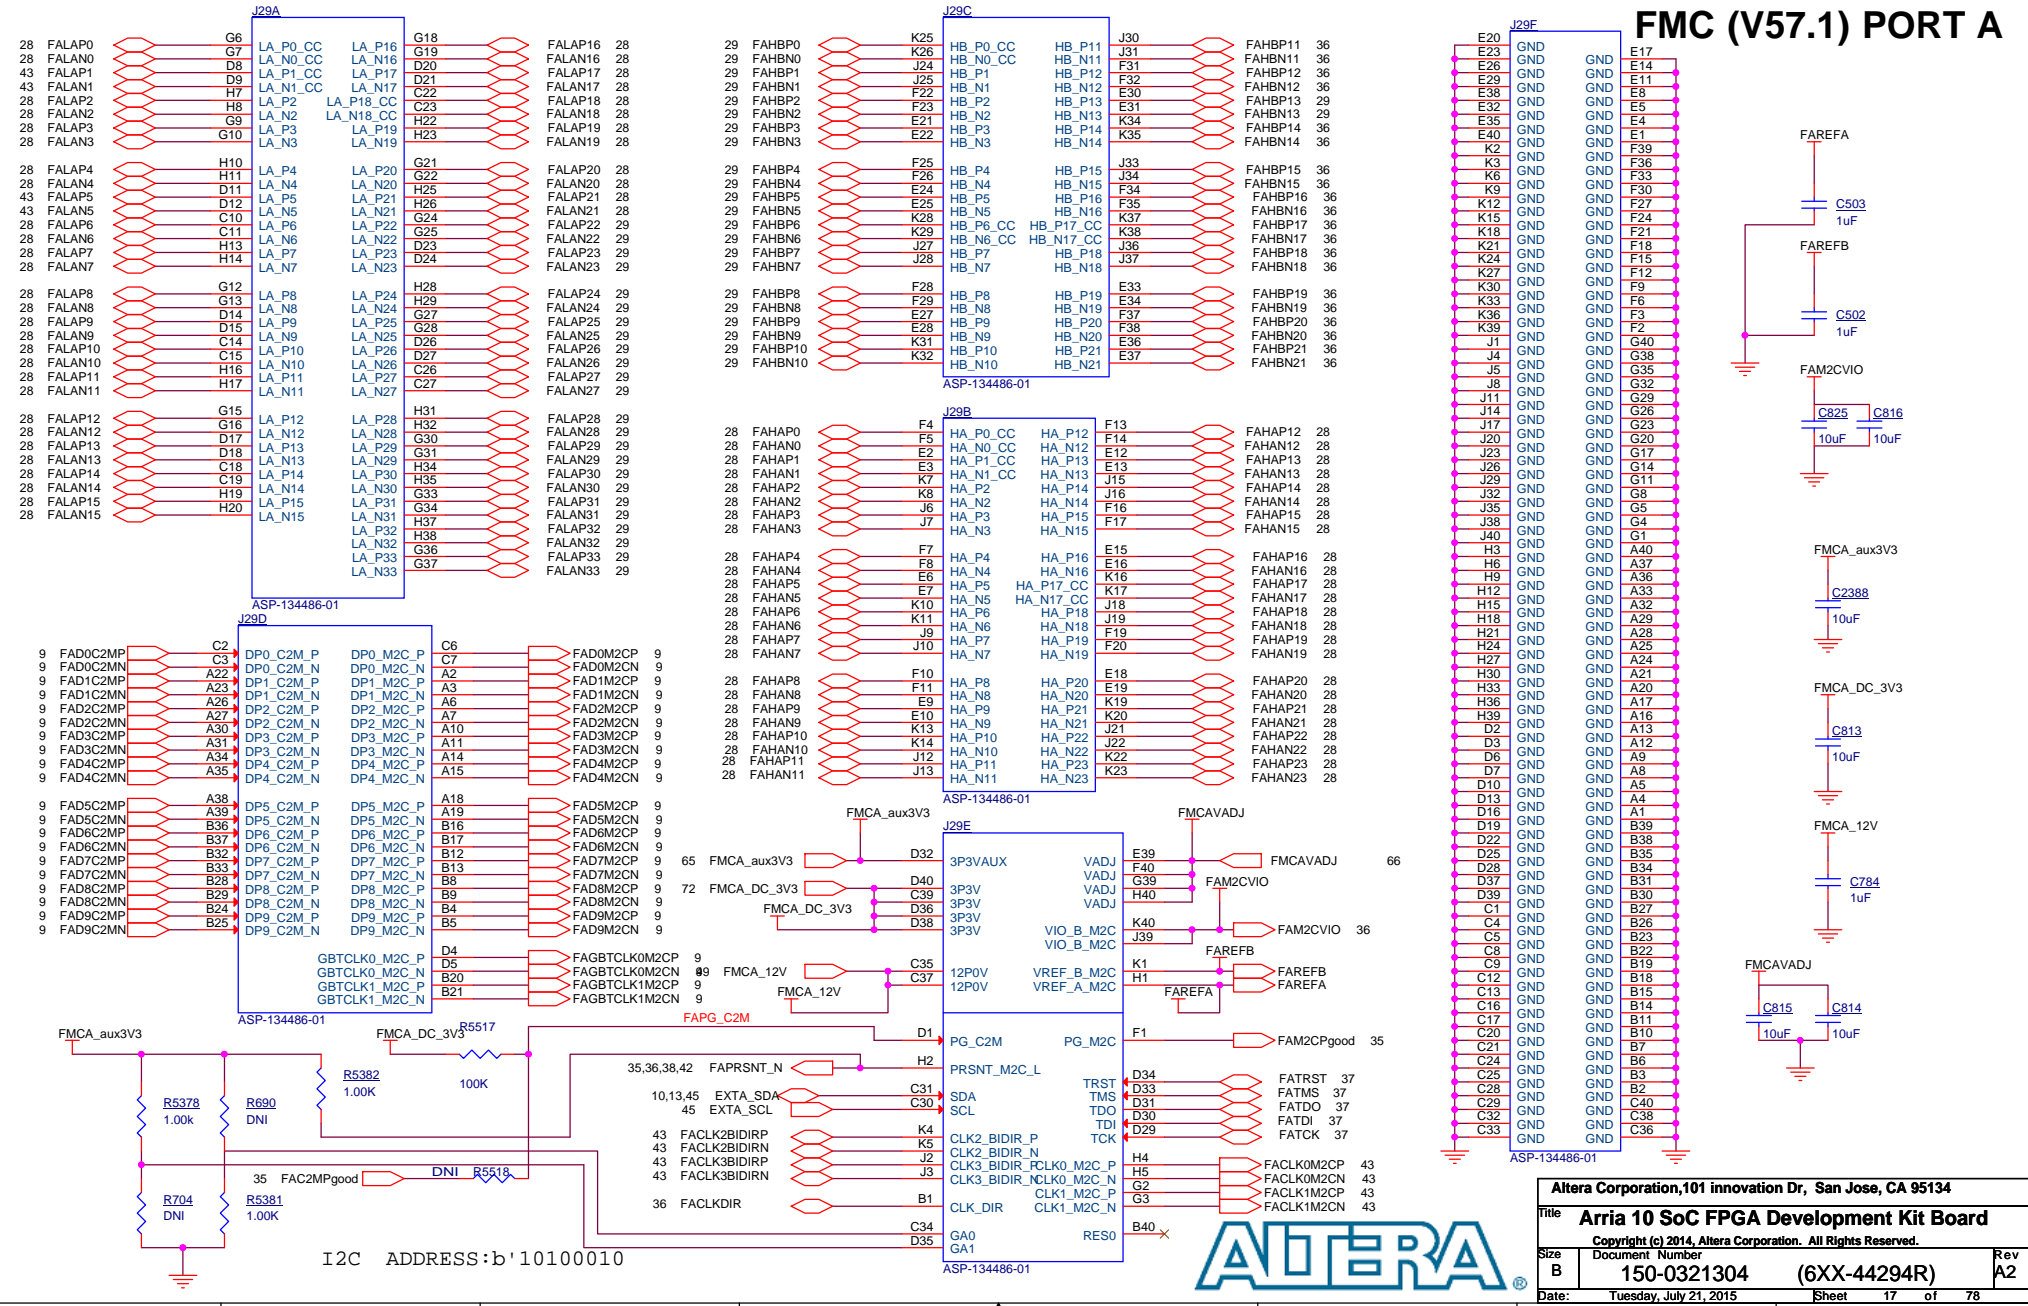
FMC (V57.1) PORT A

J29A
28 FALAP0 G6 LA_P0_CC LA_P16 G18 FALAP16 28
28 FALAN0 G7 LA_N0_CC LA_N16 G19 FALAN16 28
43 FALAP1 D8 LA_P1_CC LA_P17 D20 FALAP17 28
43 FALAN1 D9 LA_N1_CC LA_N17 D21 FALAN17 28
28 FALAP2 H7 LA_P2 LA_P18_CC C22 FALAP18 28
28 FALAN2 H8 LA_N2 LA_N18_CC C23 FALAN18 28
28 FALAP3 G9 LA_P3 LA_P19 H22 FALAP19 28
28 FALAN3 G10 LA_N3 LA_N19 H23 FALAN19 28
28 FALAP4 H10 LA_P4 LA_P20 G21 FALAP20 28
28 FALAN4 H11 LA_N4 LA_N20 G22 FALAN20 28
43 FALAP5 D11 LA_P5 LA_P21 H25 FALAP21 28
43 FALAN5 D12 LA_N5 LA_N21 H26 FALAN21 28
28 FALAP6 C10 LA_P6 LA_P22 G24 FALAP22 29
28 FALAN6 C11 LA_N6 LA_N22 G25 FALAN22 29
28 FALAP7 H13 LA_P7 LA_P23 D23 FALAP23 29
28 FALAN7 H14 LA_N7 LA_N23 D24 FALAN23 29
28 FALAP8 G12 LA_P8 LA_P24 H28 FALAP24 29
28 FALAN8 G13 LA_N8 LA_N24 H29 FALAN24 29
28 FALAP9 D14 LA_P9 LA_P25 G27 FALAP25 29
28 FALAN9 D15 LA_N9 LA_N25 G28 FALAN25 29
28 FALAP10 C14 LA_P10 LA_P26 D26 FALAP26 29
28 FALAN10 C15 LA_N10 LA_N26 D27 FALAN26 29
28 FALAP11 H16 LA_P11 LA_P27 C26 FALAP27 29
28 FALAN11 H17 LA_N11 LA_N27 C27 FALAN27 29
28 FALAP12 G15 LA_P12 LA_P28 H31 FALAP28 29
28 FALAN12 G16 LA_N12 LA_N28 H32 FALAN28 29
28 FALAP13 D17 LA_P13 LA_P29 G30 FALAP29 29
28 FALAN13 D18 LA_N13 LA_N29 G31 FALAN29 29
28 FALAP14 C18 LA_P14 LA_P30 H34 FALAP30 29
28 FALAN14 C19 LA_N14 LA_N30 H35 FALAN30 29
28 FALAP15 H19 LA_P15 LA_P31 G33 FALAP31 29
28 FALAN15 H20 LA_N15 LA_N31 G34 FALAN31 29
LA_P32 H37 FALAP32 29
LA_N32 H38 FALAN32 29
LA_P33 G36 FALAP33 29
LA_N33 G37 FALAN33 29
ASP-134486-01

J29C
29 FAHBP0 K25 HB_P0_CC HB_P11 J30 FAHBP11 36
29 FAHBN0 K26 HB_N0_CC HB_N11 J31 FAHBN11 36
29 FAHBP1 J24 HB_P1 HB_P12 F31 FAHBP12 36
29 FAHBN1 J25 HB_N1 HB_N12 F32 FAHBN12 36
29 FAHBP2 F22 HB_P2 HB_P13 E30 FAHBP13 29
29 FAHBN2 F23 HB_N2 HB_N13 E31 FAHBN13 29
29 FAHBP3 E21 HB_P3 HB_P14 K34 FAHBP14 36
29 FAHBN3 E22 HB_N3 HB_N14 K35 FAHBN14 36
29 FAHBP4 F25 HB_P4 HB_P15 J33 FAHBP15 36
29 FAHBN4 F26 HB_N4 HB_N15 J34 FAHBN15 36
29 FAHBP5 E24 HB_P5 HB_P16 F34 FAHBP16 36
29 FAHBN5 E25 HB_N5 HB_N16 F35 FAHBN16 36
29 FAHBP6 K28 HB_P6_CC HB_P17_CC K37 FAHBP17 36
29 FAHBN6 K29 HB_N6_CC HB_N17_CC K38 FAHBN17 36
29 FAHBP7 J27 HB_P7 HB_P18 J36 FAHBP18 36
29 FAHBN7 J28 HB_N7 HB_N18 J37 FAHBN18 36
29 FAHBP8 F28 HB_P8 HB_P19 E33 FAHBP19 36
29 FAHBN8 F29 HB_N8 HB_N19 E34 FAHBN19 36
29 FAHBP9 E27 HB_P9 HB_P20 F37 FAHBP20 36
29 FAHBN9 E28 HB_N9 HB_N20 F38 FAHBN20 36
29 FAHBP10 K31 HB_P10 HB_P21 E36 FAHBP21 36
29 FAHBN10 K32 HB_N10 HB_N21 E37 FAHBN21 36
ASP-134486-01

J29B
28 FAHAP0 F4 HA_P0_CC HA_P12 F13 FAHAP12 28
28 FAHAN0 F5 HA_N0_CC HA_N12 F14 FAHAN12 28
28 FAHAP1 E2 HA_P1_CC HA_P13 E12 FAHAP13 28
28 FAHAN1 E3 HA_N1_CC HA_N13 E13 FAHAN13 28
28 FAHAP2 K7 HA_P2 HA_P14 J15 FAHAP14 28
28 FAHAN2 K8 HA_N2 HA_N14 J16 FAHAN14 28
28 FAHAP3 J6 HA_P3 HA_P15 F16 FAHAP15 28
28 FAHAN3 J7 HA_N3 HA_N15 F17 FAHAN15 28
28 FAHAP4 F7 HA_P4 HA_P16 E15 FAHAP16 28
28 FAHAN4 F8 HA_N4 HA_N16 E16 FAHAN16 28
28 FAHAP5 E6 HA_P5 HA_P17_CC K16 FAHAP17 28
28 FAHAN5 E7 HA_N5 HA_N17_CC K17 FAHAN17 28
28 FAHAP6 K10 HA_P6 HA_P18 J18 FAHAP18 28
28 FAHAN6 K11 HA_N6 HA_N18 J19 FAHAN18 28
28 FAHAP7 J9 HA_P7 HA_P19 F19 FAHAP19 28
28 FAHAN7 J10 HA_N7 HA_N19 F20 FAHAN19 28
28 FAHAP8 F10 HA_P8 HA_P20 E18 FAHAP20 28
28 FAHAN8 F11 HA_N8 HA_N20 E19 FAHAN20 28
28 FAHAP9 E9 HA_P9 HA_P21 K19 FAHAP21 28
28 FAHAN9 E10 HA_N9 HA_N21 K20 FAHAN21 28
28 FAHAP10 K13 HA_P10 HA_P22 J21 FAHAP22 28
28 FAHAN10 K14 HA_N10 HA_N22 J22 FAHAN22 28
28 FAHAP11 J12 HA_P11 HA_P23 K22 FAHAP23 28
28 FAHAN11 J13 HA_N11 HA_N23 K23 FAHAN23 28
ASP-134486-01

J29D
9 FAD0C2MP C2 DP0_C2M_P DP0_M2C_P C6 FAD0M2CP 9
9 FAD0C2MN C3 DP0_C2M_N DP0_M2C_N C7 FAD0M2CN 9
9 FAD1C2MP A22 DP1_C2M_P DP1_M2C_P A2 FAD1M2CP 9
9 FAD1C2MN A23 DP1_C2M_N DP1_M2C_N A3 FAD1M2CN 9
9 FAD2C2MP A26 DP2_C2M_P DP2_M2C_P A6 FAD2M2CP 9
9 FAD2C2MN A27 DP2_C2M_N DP2_M2C_N A7 FAD2M2CN 9
9 FAD3C2MP A30 DP3_C2M_P DP3_M2C_P A10 FAD3M2CP 9
9 FAD3C2MN A31 DP3_C2M_N DP3_M2C_N A11 FAD3M2CN 9
9 FAD4C2MP A34 DP4_C2M_P DP4_M2C_P A14 FAD4M2CP 9
9 FAD4C2MN A35 DP4_C2M_N DP4_M2C_N A15 FAD4M2CN 9
9 FAD5C2MP A38 DP5_C2M_P DP5_M2C_P A18 FAD5M2CP 9
9 FAD5C2MN A39 DP5_C2M_N DP5_M2C_N A19 FAD5M2CN 9
9 FAD6C2MP B36 DP6_C2M_P DP6_M2C_P B16 FAD6M2CP 9
9 FAD6C2MN B37 DP6_C2M_N DP6_M2C_N B17 FAD6M2CN 9
9 FAD7C2MP B32 DP7_C2M_P DP7_M2C_P B12 FAD7M2CP 9
9 FAD7C2MN B33 DP7_C2M_N DP7_M2C_N B13 FAD7M2CN 9
9 FAD8C2MP B28 DP8_C2M_P DP8_M2C_P B8 FAD8M2CP 9
9 FAD8C2MN B29 DP8_C2M_N DP8_M2C_N B9 FAD8M2CN 9
9 FAD9C2MP B24 DP9_C2M_P DP9_M2C_P B4 FAD9M2CP 9
9 FAD9C2MN B25 DP9_C2M_N DP9_M2C_N B5 FAD9M2CN 9
GBTCLK0_M2C_P D4 FAGBTCLK0M2CP 9
GBTCLK0_M2C_N D5 FAGBTCLK0M2CN 9
GBTCLK1_M2C_P B20 FAGBTCLK1M2CP 9
GBTCLK1_M2C_N B21 FAGBTCLK1M2CN 9
ASP-134486-01

J29E
FMCA_aux3V3
FMCAVADJ
65 FMCA_aux3V3 D32 3P3VAUX VADJ E39 FMCAVADJ 66
72 FMCA_DC_3V3 D40 3P3V VADJ F40
C39 3P3V VADJ G39
FMCA_DC_3V3 D36 3P3V VADJ H40
D38 3P3V
FAM2CVIO
VIO_B_M2C K40 FAM2CVIO 36
VIO_B_M2C J39
FAREFB
9 FMCA_12V C35 12P0V VREF_B_M2C K1 FAREFB
C37 12P0V VREF_A_M2C H1 FAREFA
FMCA_12V
FAREFA
FAPG_C2M
D1 PG_C2M PG_M2C F1 FAM2CPgood 35
35,36,38,42 FAPRSNT_N H2 PRSNT_M2C_L
10,13,45 EXTA_SDA C31 SDA TRST D34 FATRST 37
45 EXTA_SCL C30 SCL TMS D33 FATMS 37
TDO D31 FATDO 37
TDI D30 FATDI 37
TCK D29 FATCK 37
43 FACLK2BIDIRP K4 CLK2_BIDIR_P
43 FACLK2BIDIRN K5 CLK2_BIDIR_N
43 FACLK3BIDIRP J2 CLK3_BIDIR_P CLK0_M2C_P H4 FACLK0M2CP 43
43 FACLK3BIDIRN J3 CLK3_BIDIR_N CLK0_M2C_N H5 FACLK0M2CN 43
CLK1_M2C_P G2 FACLK1M2CP 43
36 FACLKDIR B1 CLK_DIR CLK1_M2C_N G3 FACLK1M2CN 43
C34 GA0 RES0 B40
D35 GA1
ASP-134486-01

FMCA_aux3V3
FMCA_DC_3V3
R5517
100K
R5382
1.00K
R5378
1.00k
R690
DNI
35 FAC2MPgood
DNI R5518
R704
DNI
R5381
1.00K
I2C ADDRESS:b'10100010

J29F
E20 GND GND E17
E23 GND GND E14
E26 GND GND E11
E29 GND GND E8
E38 GND GND E5
E32 GND GND E4
E35 GND GND E1
E40 GND GND F39
K2 GND GND F36
K3 GND GND F33
K6 GND GND F30
K9 GND GND F27
K12 GND GND F24
K15 GND GND F21
K18 GND GND F18
K21 GND GND F15
K24 GND GND F12
K27 GND GND F9
K30 GND GND F6
K33 GND GND F3
K36 GND GND F2
K39 GND GND G40
J1 GND GND G38
J4 GND GND G35
J5 GND GND G32
J8 GND GND G29
J11 GND GND G26
J14 GND GND G23
J17 GND GND G20
J20 GND GND G17
J23 GND GND G14
J26 GND GND G11
J29 GND GND G8
J32 GND GND G5
J35 GND GND G4
J38 GND GND G1
J40 GND GND A40
H3 GND GND A37
H6 GND GND A36
H9 GND GND A33
H12 GND GND A32
H15 GND GND A29
H18 GND GND A28
H21 GND GND A25
H24 GND GND A24
H27 GND GND A21
H30 GND GND A20
H33 GND GND A17
H36 GND GND A16
H39 GND GND A13
D2 GND GND A12
D3 GND GND A9
D6 GND GND A8
D7 GND GND A5
D10 GND GND A4
D13 GND GND A1
D16 GND GND B39
D19 GND GND B38
D22 GND GND B35
D25 GND GND B34
D28 GND GND B31
D37 GND GND B30
D39 GND GND B27
C1 GND GND B26
C4 GND GND B23
C5 GND GND B22
C8 GND GND B19
C9 GND GND B18
C12 GND GND B15
C13 GND GND B14
C16 GND GND B11
C17 GND GND B10
C20 GND GND B7
C21 GND GND B6
C24 GND GND B3
C25 GND GND B2
C28 GND GND C40
C29 GND GND C38
C32 GND GND C36
C33 GND GND
ASP-134486-01

FAREFA
C503
1uF
FAREFB
C502
1uF
FAM2CVIO
C825
10uF
C816
10uF
FMCA_aux3V3
C2388
10uF
FMCA_DC_3V3
C813
10uF
FMCA_12V
C784
1uF
FMCAVADJ
C815
10uF
C814
10uF

Altera Corporation,101 innovation Dr, San Jose, CA 95134
Title Arria 10 SoC FPGA Development Kit Board
Copyright (c) 2014, Altera Corporation. All Rights Reserved.
Size B Document Number 150-0321304 (6XX-44294R) Rev A2
Date: Tuesday, July 21, 2015 Sheet 17 of 78
ALTERA®